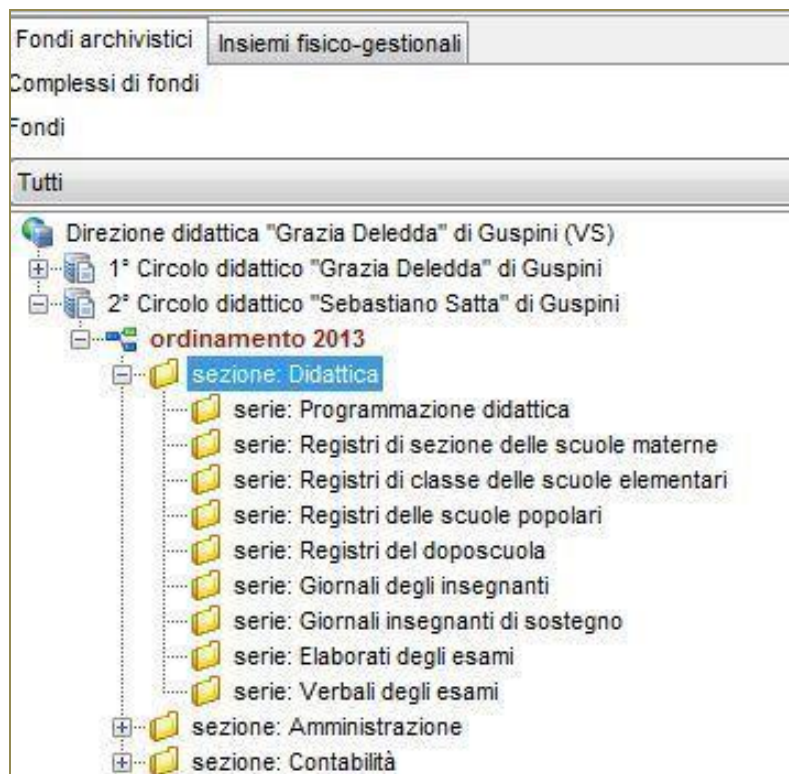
Fondi archivistici | Insiemi fisico-gestionali

Complessi di fondi

Fondi

Tutti

Direzione didattica "Grazia Deledda" di Guspini (VS)
1° Circolo didattico "Grazia Deledda" di Guspini
2° Circolo didattico "Sebastiano Satta" di Guspini
ordinamento 2013
sezione: Didattica
serie: Programmazione didattica
serie: Registri di sezione delle scuole materne
serie: Registri di classe delle scuole elementari
serie: Registri delle scuole popolari
serie: Registri del doposcuola
serie: Giornali degli insegnanti
serie: Giornali insegnanti di sostegno
serie: Elaborati degli esami
serie: Verbali degli esami
sezione: Amministrazione
sezione: Contabilità